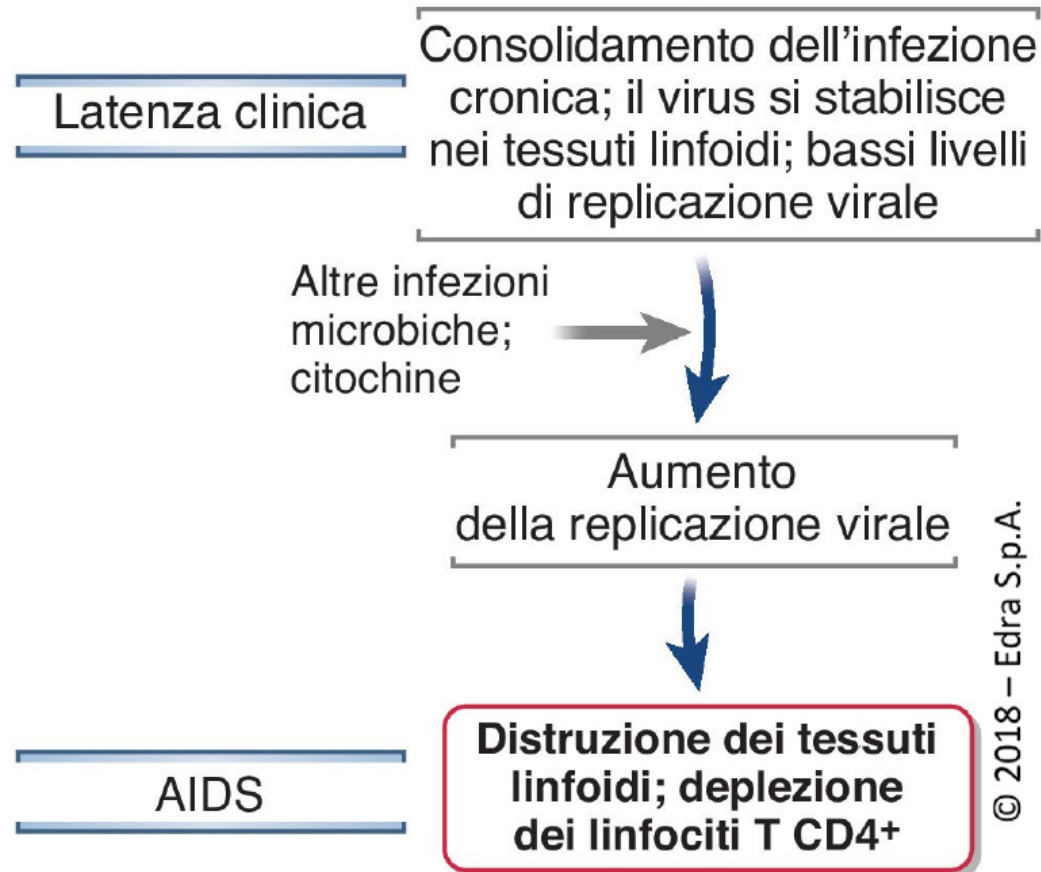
Latenza clinica

Consolidamento dell'infezione cronica; il virus si stabilisce nei tessuti linfoidi; bassi livelli di replicazione virale

Altre infezioni microbiche; citochine

Aumento della replicazione virale

AIDS

Distruzione dei tessuti linfoidi; deplezione dei linfociti T CD4$^+$

© 2018 – Edra S.p.A.